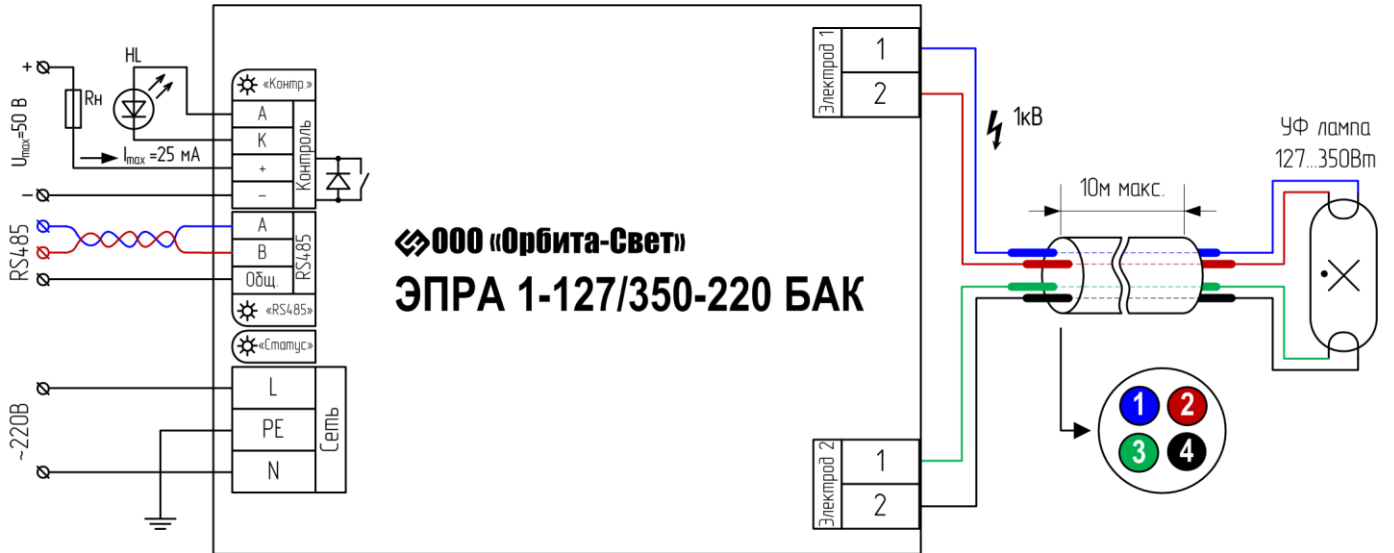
+
$U_{max}$=50 В
–
HL
Rн
$I_{max}$ =25 мА
«Контр.»
A
K
+
–
Контроль
RS485
A
B
Общ.
RS485
«RS485»
«Статус»
~220В
L
PE
N
Сеть
ООО «Орбита-Свет»
ЭПРА 1-127/350-220 БАК
Электрод 1
1
2
1кВ
УФ лампа
127...350Вт
10м макс.
Электрод 2
1
2
1
2
3
4